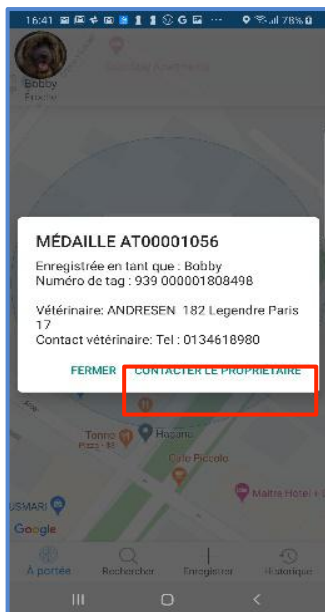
16:41 ··· 78%

Bobby
Fetcher

MÉDAILLE AT00001056

Enregistrée en tant que : Bobby
Numéro de tag : 939 000001808498

Vétérinaire: ANDRESEN 182 Legendre Paris 17
Contact vétérinaire: Tel : 0134618980

FERMER CONTACTER LE PROPRIETAIRE

Torino Pizza
Hoponu
Caffe Piccolo
Maitra Hotel
USMARI
Google

À portée Rechercher Enregistrer Historique